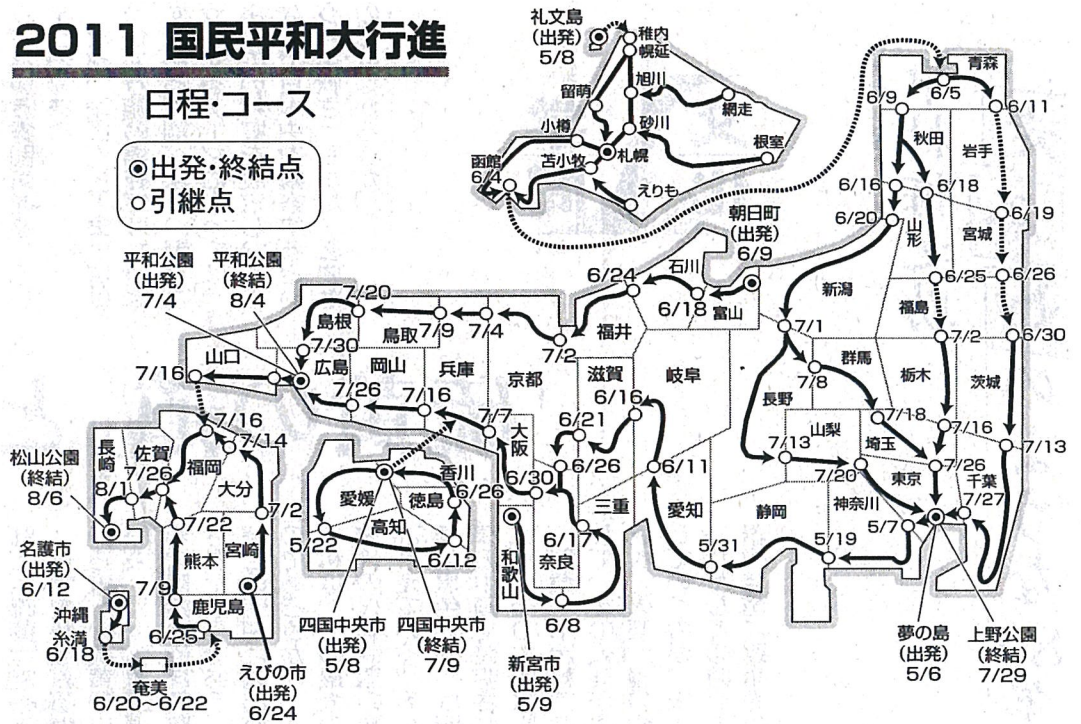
2011 国民平和大行進

日程・コース

◉出発・終結点
○引継点

礼文島
(出発)
5/8
稚内
幌延
留萌
旭川
網走
小樽
砂川
札幌
根室
苫小牧
函館
6/4
えりも

青森
6/5
6/9
6/11
秋田
岩手
6/16
6/18
6/19
6/20
山形
宮城
朝日町
(出発)
6/9
6/24
石川
6/18
富山
新潟
6/25
6/26
福島
7/1
7/2
6/30
群馬
栃木
茨城
7/8
長野
7/18
7/16
7/13
山梨
埼玉
7/13
7/20
東京
7/26
千葉
7/27
神奈川
5/7
5/19
5/31
静岡
愛知
6/11
岐阜
6/16
滋賀
6/21
6/26
三重
6/30
大阪
7/7
京都
福井
7/2
7/4
7/9
鳥取
7/20
島根
7/30
広島
岡山
兵庫
7/16
7/26
山口
7/16
平和公園
(出発)
7/4
平和公園
(終結)
8/4
7/16
7/14
長崎
佐賀
福岡
7/26
8/1
大分
7/22
7/2
熊本
宮崎
7/9
鹿児島
6/25
松山公園
(終結)
8/6
名護市
(出発)
6/12
沖縄
糸満
6/18
奄美
6/20〜6/22
えびの市
(出発)
6/24
香川
6/26
愛媛
徳島
高知
5/22
6/12
四国中央市
(出発)
5/8
四国中央市
(終結)
7/9
和歌山
6/17
奈良
6/8
新宮市
(出発)
5/9
夢の島
(出発)
5/6
上野公園
(終結)
7/29